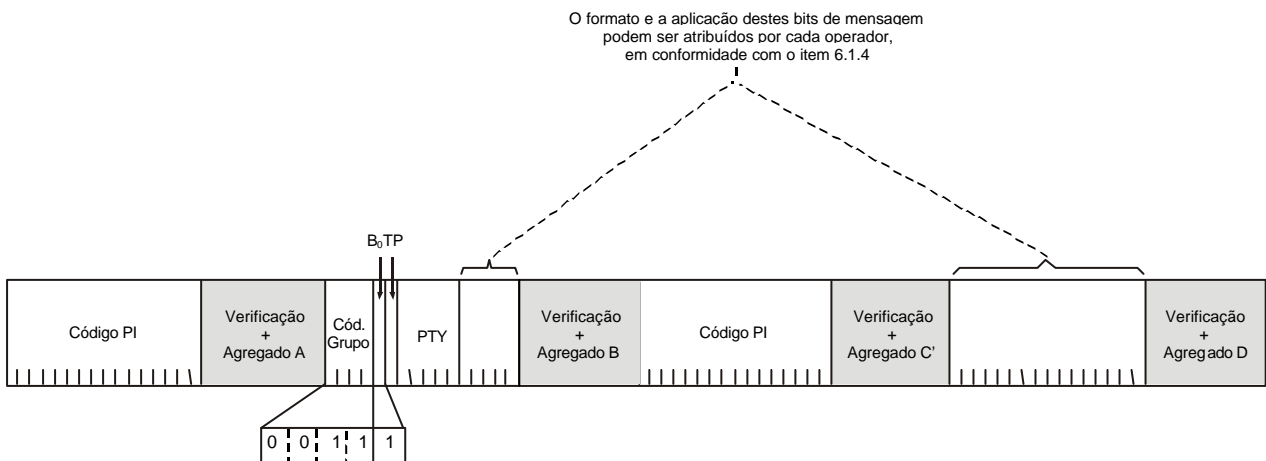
O formato e a aplicação destes bits de mensagem podem ser atribuídos por cada operador, em conformidade com o item 6.1.4

$B_0$TP

Código PI

Verificação + Agregado A

Cód. Grupo

PTY

Verificação + Agregado B

Código PI

Verificação + Agregado C'

Verificação + Agregado D

0 0 1 1 1